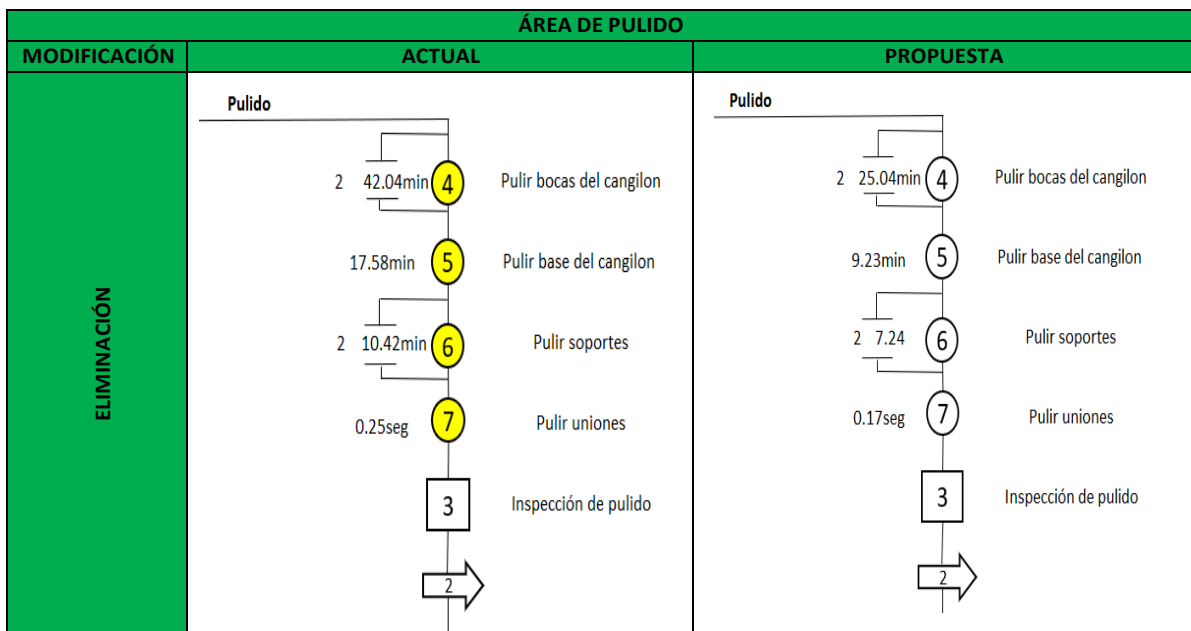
| ÁREA DE PULIDO | | |
|---|---|---|
| MODIFICACIÓN | ACTUAL | PROPUESTA |
| ELIMINACIÓN | Pulido<br>2 42.04min 4 Pulir bocas del cangilon<br>17.58min 5 Pulir base del cangilon<br>2 10.42min 6 Pulir soportes<br>0.25seg 7 Pulir uniones<br>3 Inspección de pulido<br>2 | Pulido<br>2 25.04min 4 Pulir bocas del cangilon<br>9.23min 5 Pulir base del cangilon<br>2 7.24 6 Pulir soportes<br>0.17seg 7 Pulir uniones<br>3 Inspección de pulido<br>2 |